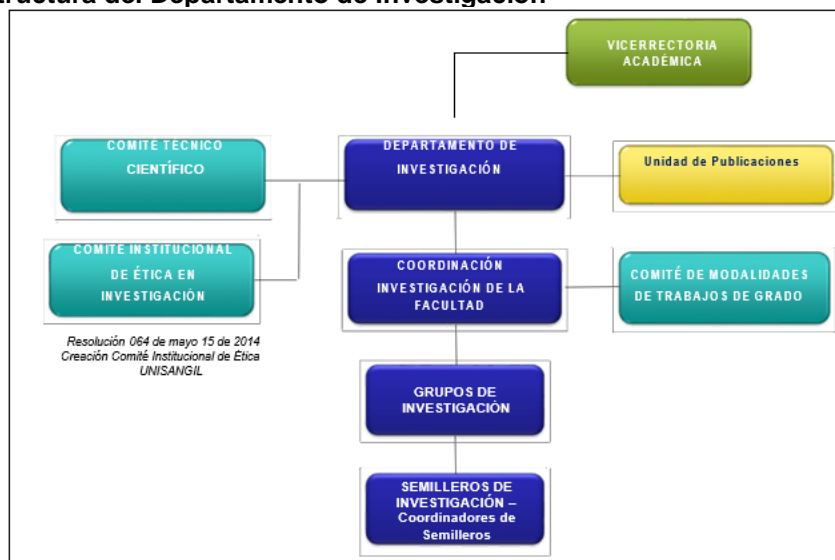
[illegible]uctura del Departamento de Investigación

VICERRECTORIA ACADÉMICA

COMITE TECNICO CIENTÍFICO

DEPARTAMENTO DE INVESTIGACIÓN

Unidad de Publicaciones

COMITE INSTITUCIONAL DE ÉTICA EN INVESTIGACIÓN

COORDINACIÓN INVESTIGACIÓN DE LA FACULTAD

COMITÉ DE MODALIDADES DE TRABAJOS DE GRADO

Resolución 064 de mayo 15 de 2014
Creación Comité Institucional de Ética
UNISANGIL

GRUPOS DE INVESTIGACIÓN

SEMILLEROS DE INVESTIGACIÓN – Coordinadores de Semilleros